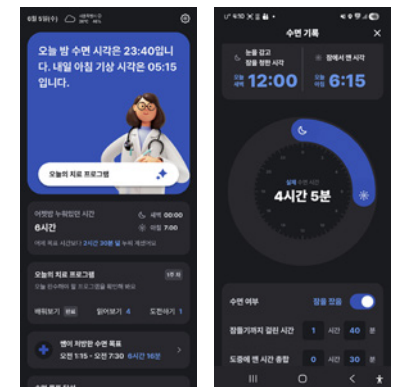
6월 5일(수) 서울특별시 28°C

오늘 밤 수면 시각은 23:40입니다. 내일 아침 기상 시각은 05:15입니다.

오늘의 치료 프로그램

어젯밤 누워있던 시간

6시간

새벽 00:00

아침 7:00

어제 목표 시간보다 2시간 30분 일 누워 계셨어요

오늘의 치료 프로그램

배워보기 읽어보기 4 도전하기 1

멘이 처방한 수면 목표

오전 1:15 - 오전 7:30 6시간 15분

4:10

수면 기록

눈을 감고 잠을 청한 시각

오전 새벽 12:00

잠에서 깬 시각

오전 아침 6:15

실제 수면 시간

4시간 5분

수면 여부

잠을 잤음

잠들기까지 걸린 시간 1 시간 40 분

도중에 깬 시간 총합 0 시간 30 분